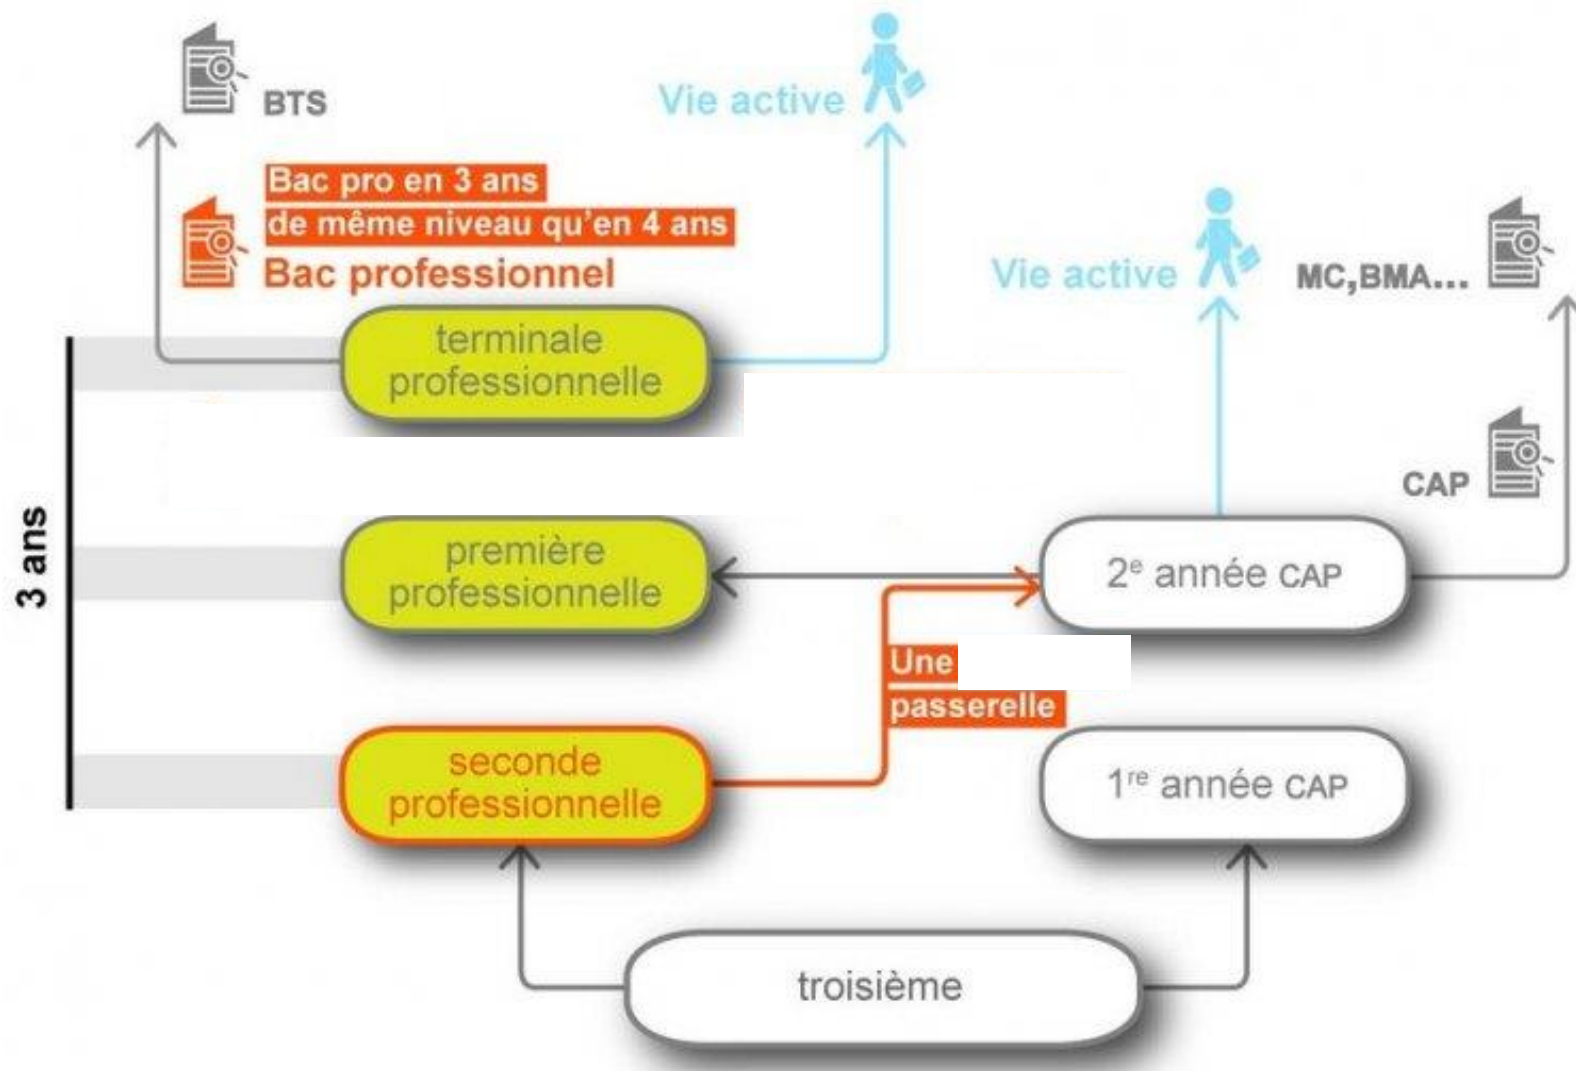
BTS

Vie active

Bac pro en 3 ans
de même niveau qu'en 4 ans
Bac professionnel

Vie active

MC,BMA...

3 ans

terminale professionnelle

CAP

première professionnelle

2$^e$ année CAP

Une passerelle

seconde professionnelle

1$^{re}$ année CAP

troisième